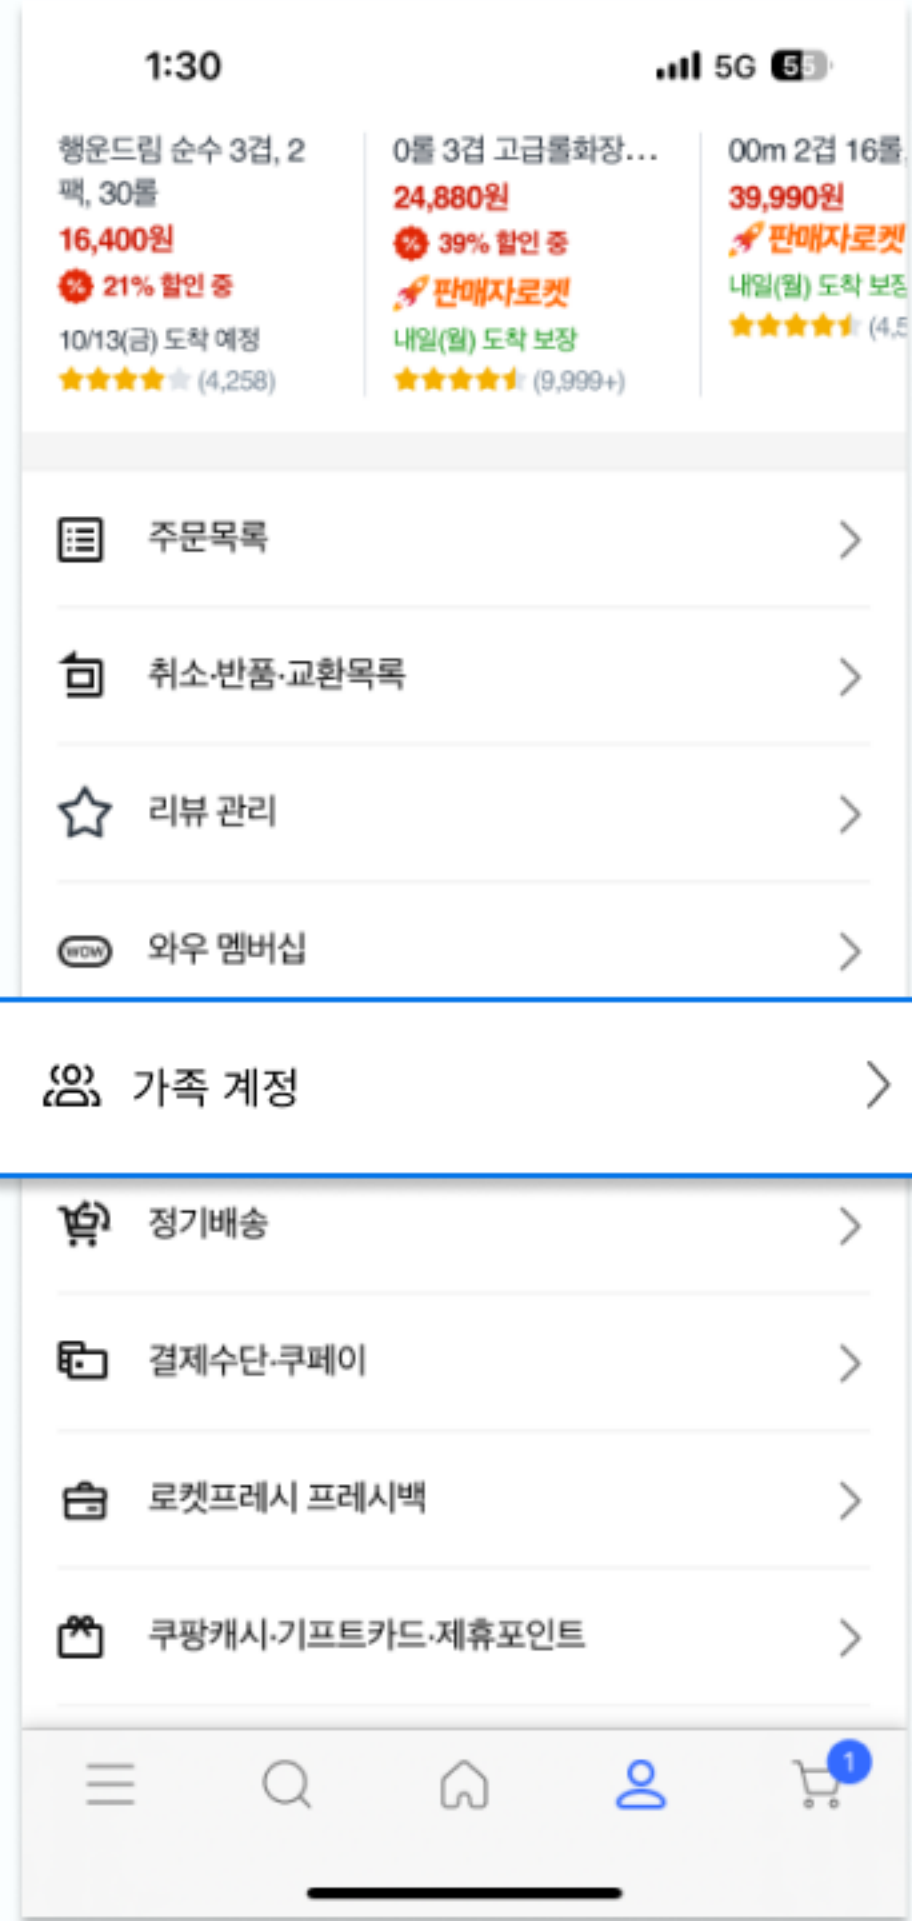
1:30

5G 55

행운드림 순수 3겹, 2팩, 30롤
16,400원
% 21% 할인 중
10/13(금) 도착 예정
(4,258)

0롤 3겹 고급롤화장…
24,880원
% 39% 할인 중
판매자로켓
내일(월) 도착 보장
(9,999+)

00m 2겹 16롤
39,990원
판매자로켓
내일(월) 도착 보장
(4,5

주문목록

취소·반품·교환목록

리뷰 관리

WOW 와우 멤버십

가족 계정

정기배송

결제수단·쿠페이

로켓프레시 프레시백

쿠팡캐시·기프트카드·제휴포인트

1